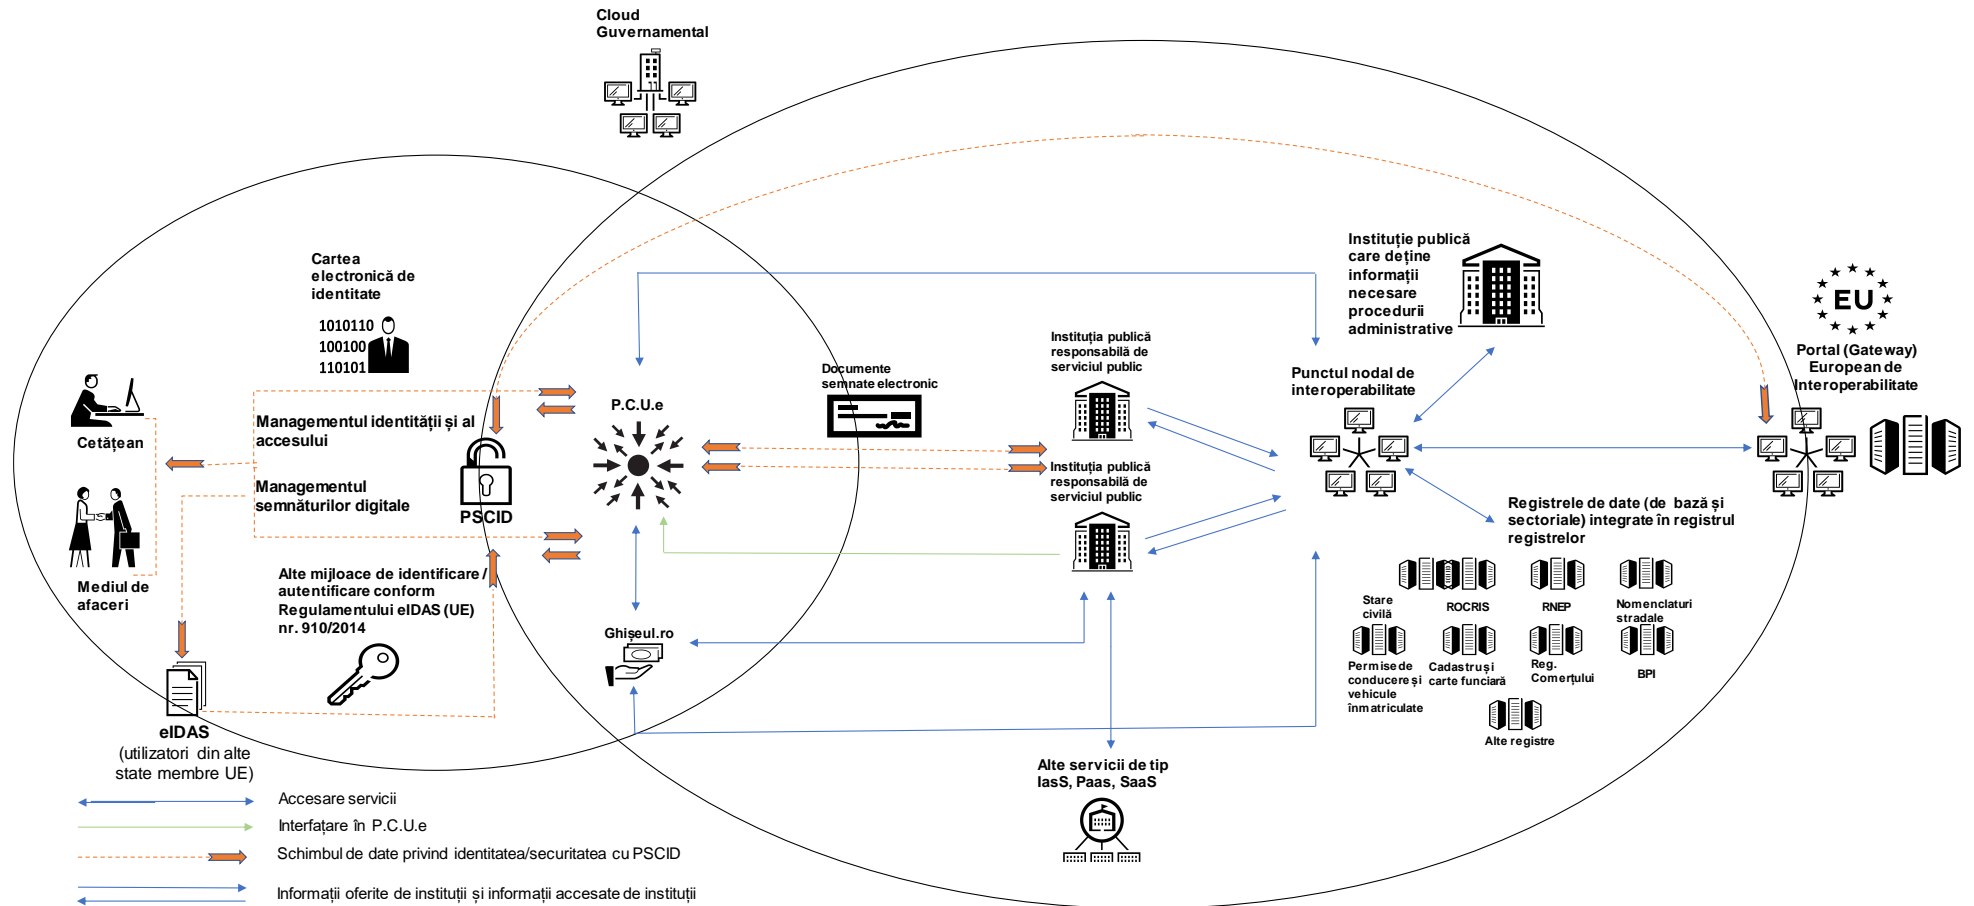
Cloud Guvernamental

Cartea electronică de identitate

1010110
100100
110101

Cetățean

Mediul de afaceri

Managementul identității și al accesului

Managementul semnăturilor digitale

PSCID

P.C.U.e

Documente semnate electronic

Instituția publică responsabilă de serviciul public

Instituția publică responsabilă de serviciul public

Instituție publică care deține informații necesare procedurii administrative

Punctul nodal de interoperabilitate

EU

Portal (Gateway) European de Interoperabilitate

Registrele de date (de bază și sectoriale) integrate în registrul registrelor

Stare civilă

ROCRIS

RNEP

Nomenclaturi stradale

Permise de conducere și vehicule înmatriculate

Cadastru și carte funciară

Reg. Comerțului

BPI

Alte registre

Alte mijloace de identificare / autentificare conform Regulamentului eIDAS (UE) nr. 910/2014

Ghișeul.ro

eIDAS
(utilizatori din alte state membre UE)

Alte servicii de tip IasS, Paas, SaaS

Accesare servicii

Interfațare în P.C.U.e

Schimbul de date privind identitatea/securitatea cu PSCID

Informații oferite de instituții și informații accesate de instituții